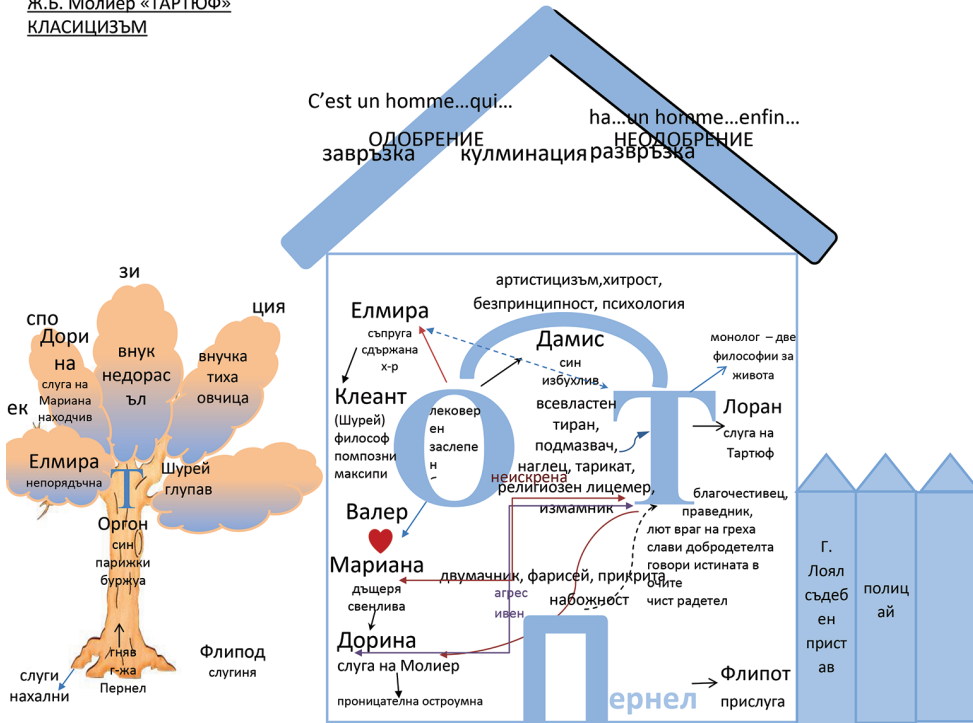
Ж.Б. Молиер «ТАРТЮФ»
КЛАСИЦИЗЪМ

C'est un homme...qui...
ha...un homme...enfin...
ОДОБРЕНИЕ
НЕОДОБРЕНИЕ
завръзка
кулминация
развръзка

зи
спо
ция
ек
Дорина
слуга на Мариана находчив
внук недорасъл
внучка тиха овчица
Елмира
непорядъчна
Т
Шурей глупав
Оргон
син парижки буржуа
гняв г-жа Пернел
слуги нахални
Флипод
слугиня

артистицизъм,хитрост, безпринципност, психология
Елмира
съпруга сдържана х-р
Дамис
син избухлив
монолог – две философии за живота
Клеант
(Шурей) философ помпозни максипи
О
лековерен заслепен
Т
всевластен тиран, подмазвач, наглец, тарикат, религиозен лицемер, измамник
неискрена
Лоран
слуга на Тартюф
благочестивец, праведник, лют враг на греха слави добродетелта говори истината в очите чист радетел
Валер
Мариана
дъщеря свенлива
двумачник, фарисей, прикрита набожност
агресивен
Дорина
слуга на Молиер
проницателна остроумна
П
ернел
Флипот
прислуга
Г. Лоял съдебен пристав
полицай